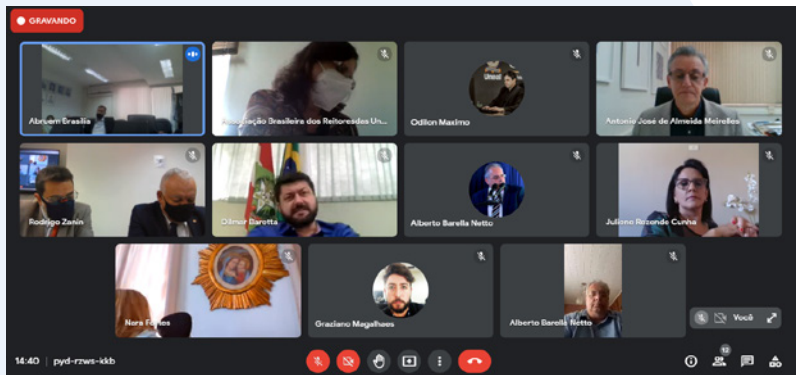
GRAVANDO

Abruem Brasília

Associação Brasileira dos Reitores das Un...

Odilon Maximo

Antonio José de Almeida Meirelles

Rodrigo Zanin

Olimar Baretta

Alberto Barella Netto

Juliana Rezende Cunha

Nara Fontes

Graziano Magalhaes

Alberto Barella Netto

Você

14:40 | pyd-rzws-kkb

12